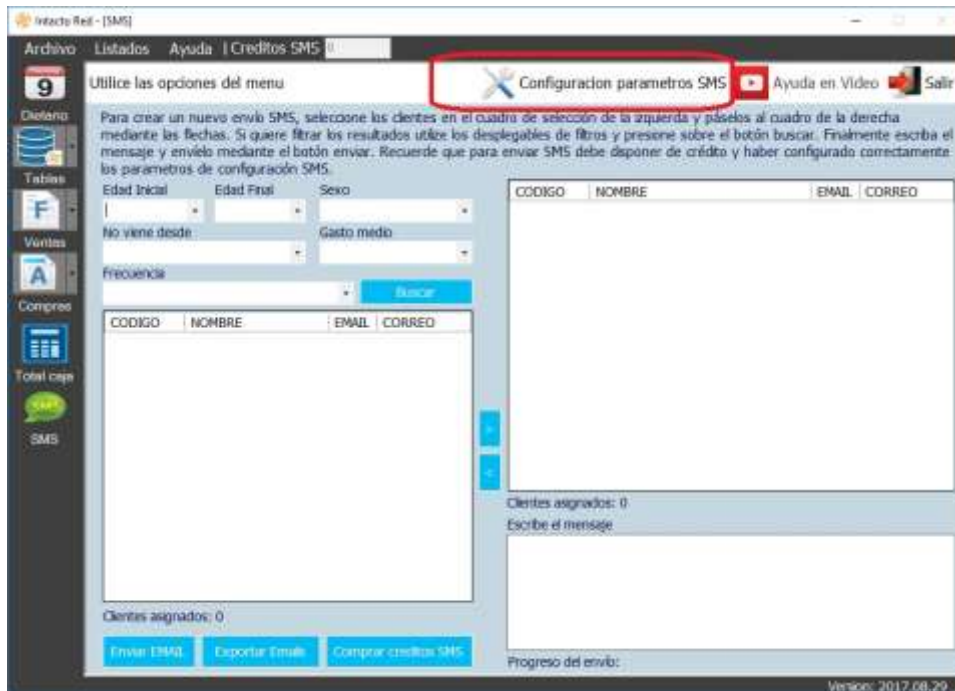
Intacto Red - [SMS]

Archivo Listados Ayuda | Creditos SMS 0

9
Dietario
Tablas
F
Ventas
A
Compras
Total caja
SMS

Utilice las opciones del menu

Configuracion parametros SMS

Ayuda en Video

Salir

Para crear un nuevo envío SMS, seleccione los clientes en el cuadro de selección de la izquierda y páselos al cuadro de la derecha mediante las flechas. Si quiere filtrar los resultados utilize los desplegables de filtros y presione sobre el botón buscar. Finalmente escriba el mensaje y envíelo mediante el botón enviar. Recuerde que para enviar SMS debe disponer de crédito y haber configurado correctamente los parametros de configuración SMS.

Edad Inicial

Edad Final

Sexo

No viene desde

Gasto medio

Frecuencia

Buscar

| CODIGO | NOMBRE | EMAIL | CORREO |
|---|---|---|---|

| CODIGO | NOMBRE | EMAIL | CORREO |
|---|---|---|---|

>

<

Clientes asignados: 0

Escribe el mensaje

Clientes asignados: 0

Enviar EMAIL

Exportar Emails

Comprar creditos SMS

Progreso del envío:

Version: 2017.08.29